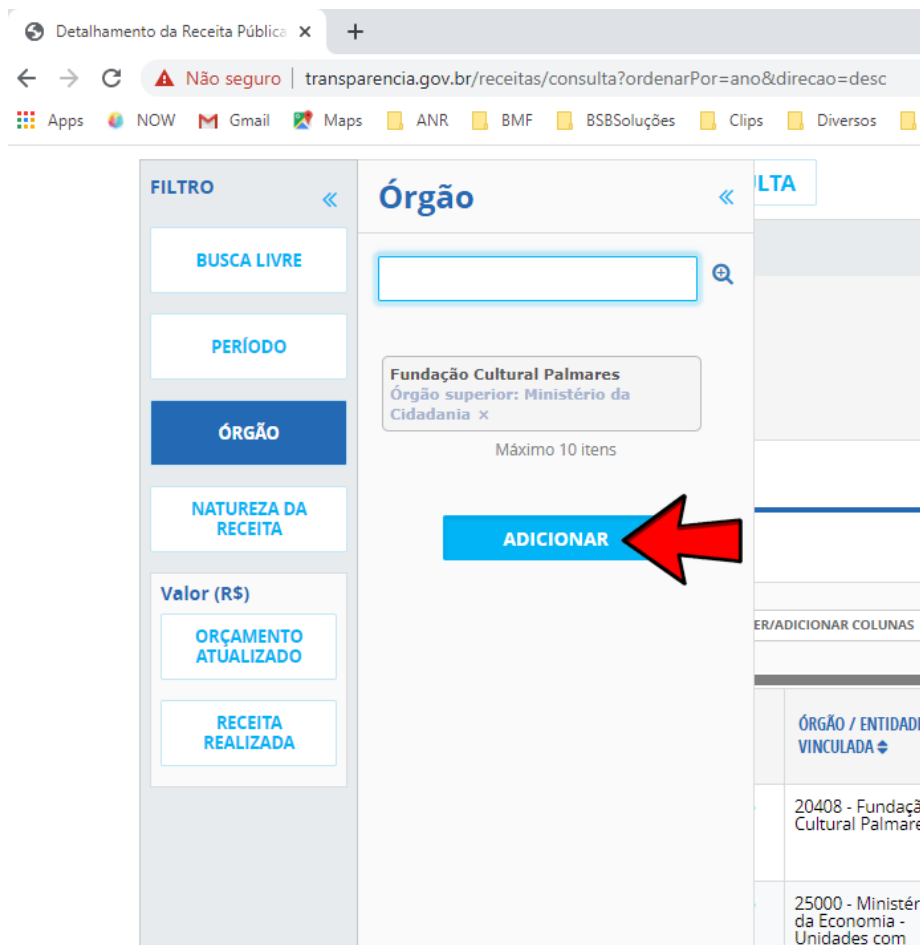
Detalhamento da Receita Pública ×
+
Não seguro | transparencia.gov.br/receitas/consulta?ordenarPor=ano&direcao=desc
Apps NOW Gmail Maps ANR BMF BSBSoluções Clips Diversos

FILTRO «
BUSCA LIVRE
PERÍODO
ÓRGÃO
NATUREZA DA RECEITA
Valor (R$)
ORÇAMENTO ATUALIZADO
RECEITA REALIZADA

Órgão «
Fundação Cultural Palmares
Órgão superior: Ministério da Cidadania ×
Máximo 10 itens
ADICIONAR

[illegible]LTA
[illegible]ER/ADICIONAR COLUNAS
ÓRGÃO / ENTIDAD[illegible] VINCULADA
20408 - Fundaçã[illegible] Cultural Palmare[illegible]
25000 - Ministér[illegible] da Economia - Unidades com